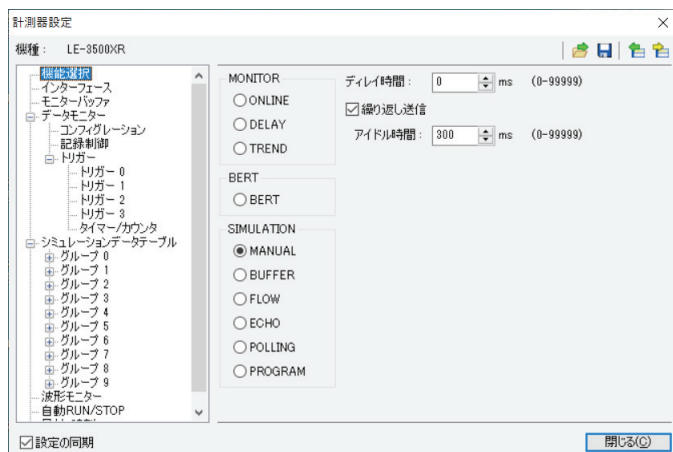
計測器設定

×

機種： LE-3500XR

機能選択
インターフェース
モニターバッファ
データモニター
コンフィグレーション
記録制御
トリガー
トリガー 0
トリガー 1
トリガー 2
トリガー 3
タイマー/カウンタ
シミュレーションデータテーブル
グループ 0
グループ 1
グループ 2
グループ 3
グループ 4
グループ 5
グループ 6
グループ 7
グループ 8
グループ 9
波形モニター
自動RUN/STOP
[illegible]

MONITOR
ONLINE
DELAY
TREND

BERT
BERT

SIMULATION
MANUAL
BUFFER
FLOW
ECHO
POLLING
PROGRAM

ディレイ時間： 0 ms (0-99999)
繰り返し送信
アイドル時間： 300 ms (0-99999)

設定の同期

閉じる(C)